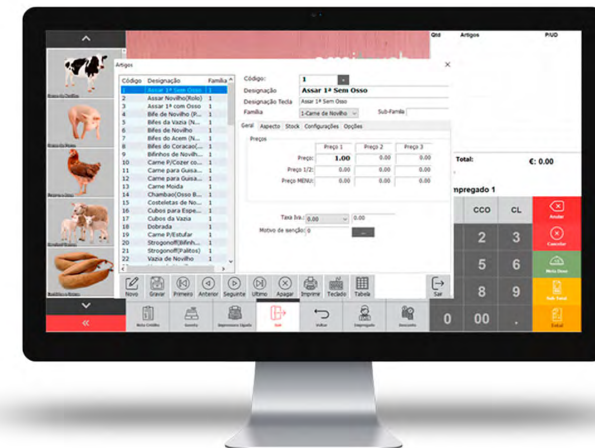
Artigos

| Código | Designação | Familia |
|---|---|---|
| 1 | Assar 1ª Sem Osso | 1 |
| 2 | Assar Novilho(Rolo) | 1 |
| 3 | Assar 1ª com Osso | 1 |
| 4 | Bife de Novilho (F... | 1 |
| 5 | Bifes da Vazia (N... | 1 |
| 6 | Bifes de Novilho | 1 |
| 7 | Bifes do Acem (N... | 1 |
| 8 | Bifes do Coracao(... | 1 |
| 9 | Bifinhos de Novilh... | 1 |
| 10 | Carne P/Cozer co... | 1 |
| 11 | Carne para Guisa... | 1 |
| 12 | Carne para Guisa... | 1 |
| 13 | Carne Moida | 1 |
| 14 | Chambao(Osso B... | 1 |
| 15 | Costeletas de No... | 1 |
| 16 | Cubos para Espe... | 1 |
| 17 | Cubos da Vazia | 1 |
| 18 | Dobrada | 1 |
| 19 | Carne P/Estufar | 1 |
| 20 | Strogonoff(Bifinh... | 1 |
| 21 | Strogonoff(Palitos) | 1 |
| 22 | Vazia de Novilho | 1 |

Código: 1
Designação: Assar 1ª Sem Osso
Designação Tecla: Assar 1ª Sem Osso
Familia: 1-Carne de Novilho
Sub-Familia

Geral | Aspecto | Stock | Configurações | Opções

Preços

| | Preço 1 | Preço 2 | Preço 3 |
|---|---|---|---|
| Preço: | 1.00 | 0.00 | 0.00 |
| Preço 1/2: | 0.00 | 0.00 | 0.00 |
| Preço MENU: | 0.00 | 0.00 | 0.00 |

Taxa Iva: 0.00 | 0.00
Motivo de Isenção: 0

Novo | Gravar | Primeiro | Anterior | Seguinte | Ultimo | Apagar | Imprimir | Teclado | Tabela | Sair

Qtd | Artigos | P/UD

Total: €: 0.00
mpregado 1

CCO | CL | Anular
2 | 3 | Cancelar
5 | 6 | Meia Dose
8 | 9 | Sub Total
0 | 00 | . | Total

Nota Crédito | Suporte | Impressora Ligada | Sair | Voltar | Empregado | Desconto